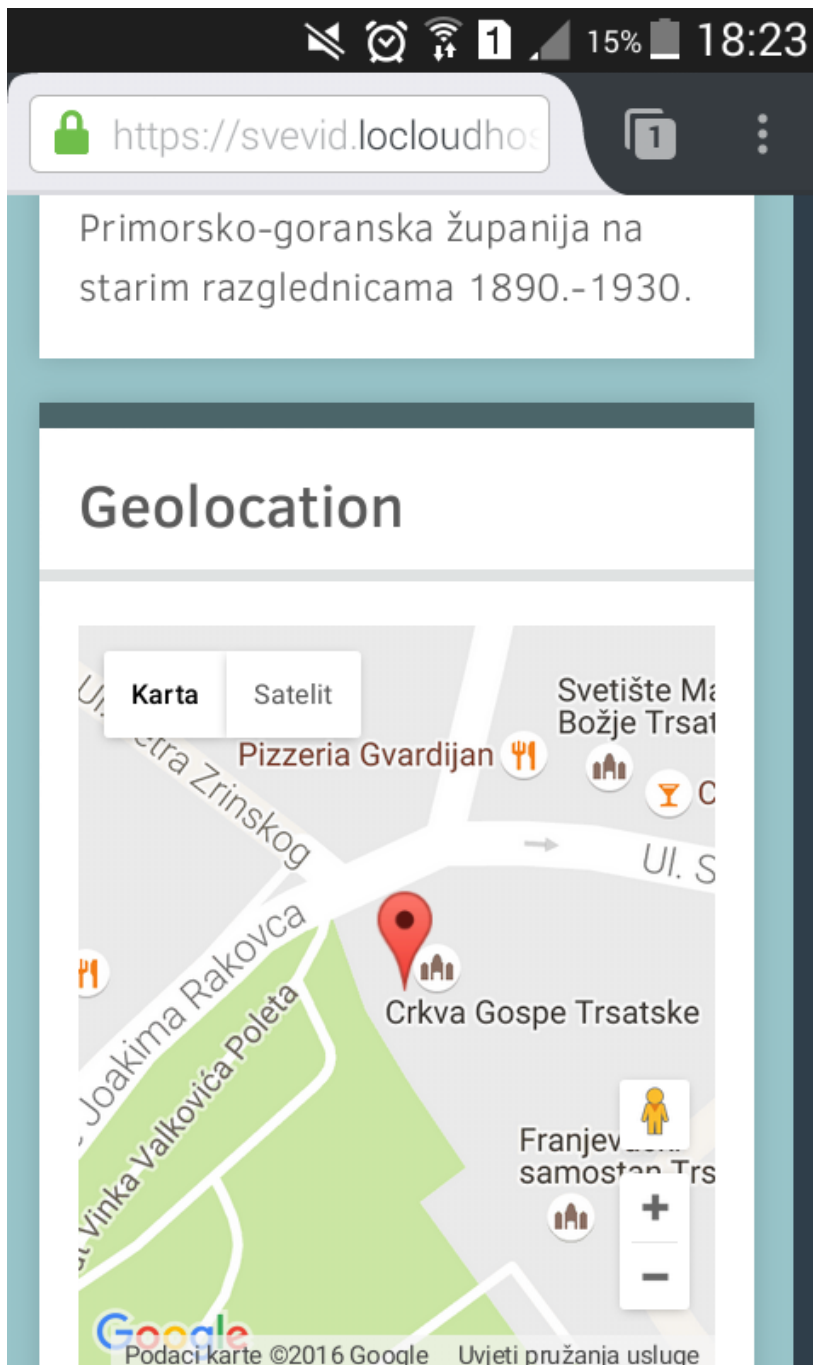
15% 18:23

https://svevid.locloudhos

1

Primorsko-goranska županija na starim razglednicama 1890.-1930.

Geolocation

Karta

Satelit

Ul. Petra Zrinskog

Pizzeria Gvardijan

Svetište Ma Božje Trsat

C

Ul. S

Joakima Rakovca

Vinka Valkovića Poleta

Crkva Gospe Trsatske

Franjevački samostan Trs

+

−

Google

Podaci karte ©2016 Google Uvjeti pružanja usluge